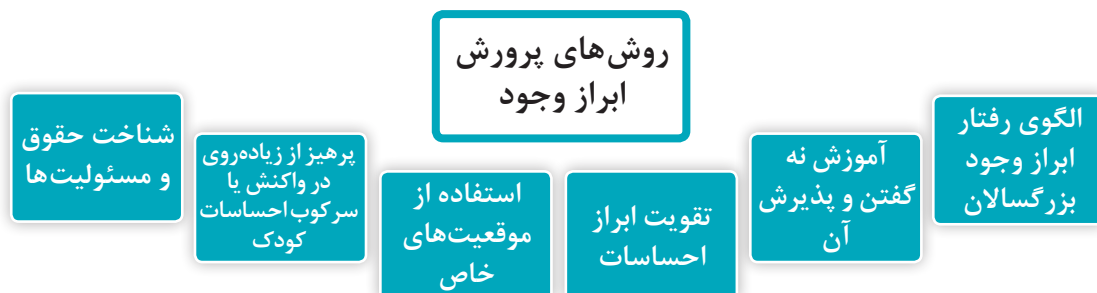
روش‌های پرورش ابراز وجود

الگوی رفتار ابراز وجود بزرگسالان

آموزش نه گفتن و پذیرش آن

تقویت ابراز احساسات

استفاده از موقعیت‌های خاص

پرهیز از زیاده‌روی در واکنش یا سرکوب احساسات کودک

شناخت حقوق و مسئولیت‌ها